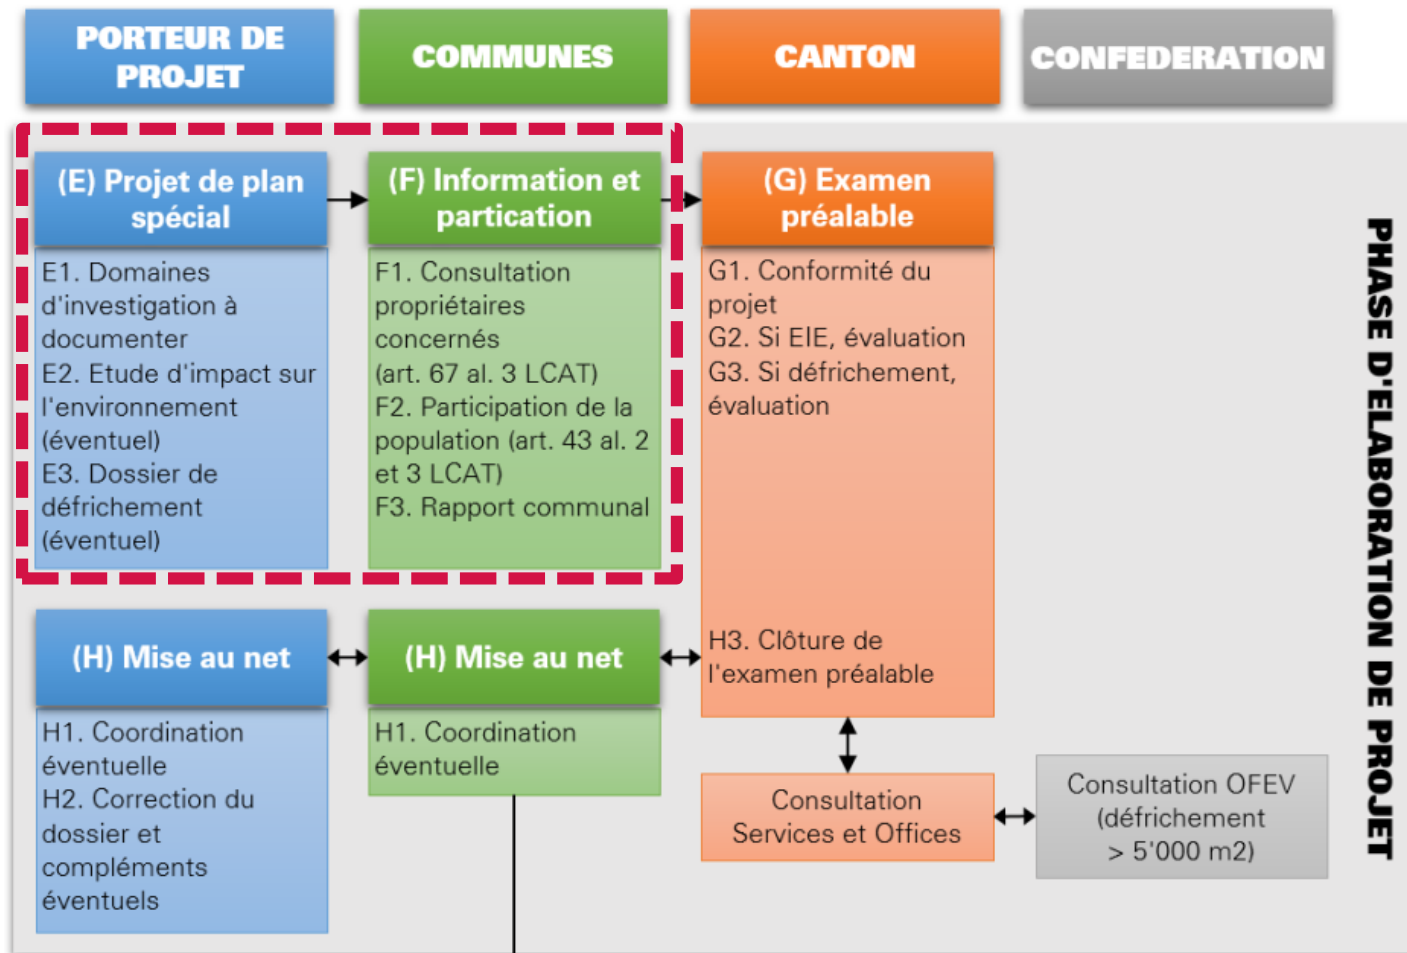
PORTEUR DE PROJET

COMMUNES

CANTON

CONFEDERATION

(E) Projet de plan spécial

E1. Domaines d'investigation à documenter
E2. Etude d'impact sur l'environnement (éventuel)
E3. Dossier de défrichement (éventuel)

(F) Information et partication

F1. Consultation propriétaires concernés (art. 67 al. 3 LCAT)
F2. Participation de la population (art. 43 al. 2 et 3 LCAT)
F3. Rapport communal

(G) Examen préalable

G1. Conformité du projet
G2. Si EIE, évaluation
G3. Si défrichement, évaluation

H3. Clôture de l'examen préalable

(H) Mise au net

H1. Coordination éventuelle
H2. Correction du dossier et compléments éventuels

(H) Mise au net

H1. Coordination éventuelle

Consultation Services et Offices

Consultation OFEV (défrichement > 5'000 m2)

PHASE D'ELABORATION DE PROJET